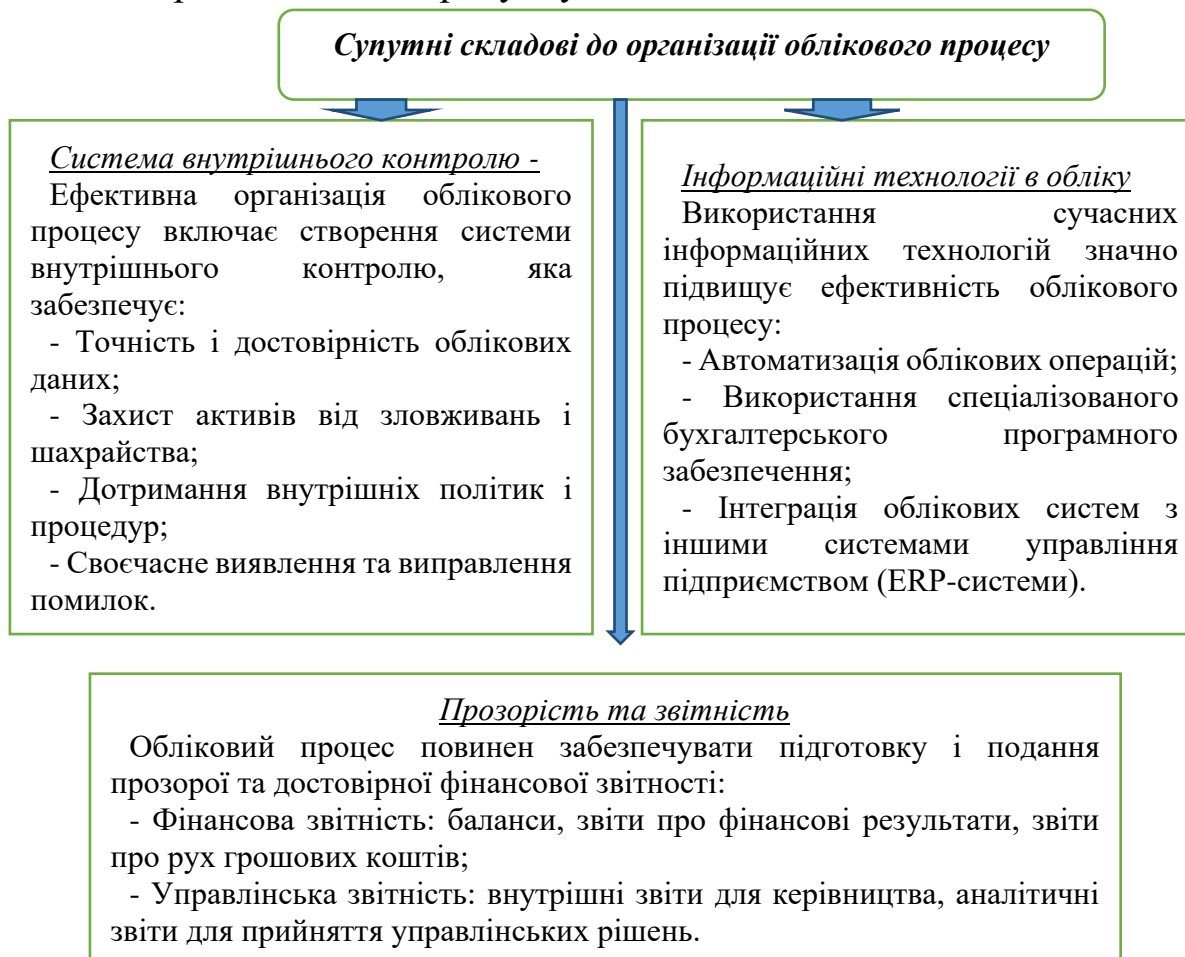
Супутні складові до організації облікового процесу

Система внутрішнього контролю -
Ефективна організація облікового процесу включає створення системи внутрішнього контролю, яка забезпечує:
- Точність і достовірність облікових даних;
- Захист активів від зловживань і шахрайства;
- Дотримання внутрішніх політик і процедур;
- Своєчасне виявлення та виправлення помилок.

Інформаційні технології в обліку
Використання сучасних інформаційних технологій значно підвищує ефективність облікового процесу:
- Автоматизація облікових операцій;
- Використання спеціалізованого бухгалтерського програмного забезпечення;
- Інтеграція облікових систем з іншими системами управління підприємством (ERP-системи).

Прозорість та звітність
Обліковий процес повинен забезпечувати підготовку і подання прозорої та достовірної фінансової звітності:
- Фінансова звітність: баланси, звіти про фінансові результати, звіти про рух грошових коштів;
- Управлінська звітність: внутрішні звіти для керівництва, аналітичні звіти для прийняття управлінських рішень.